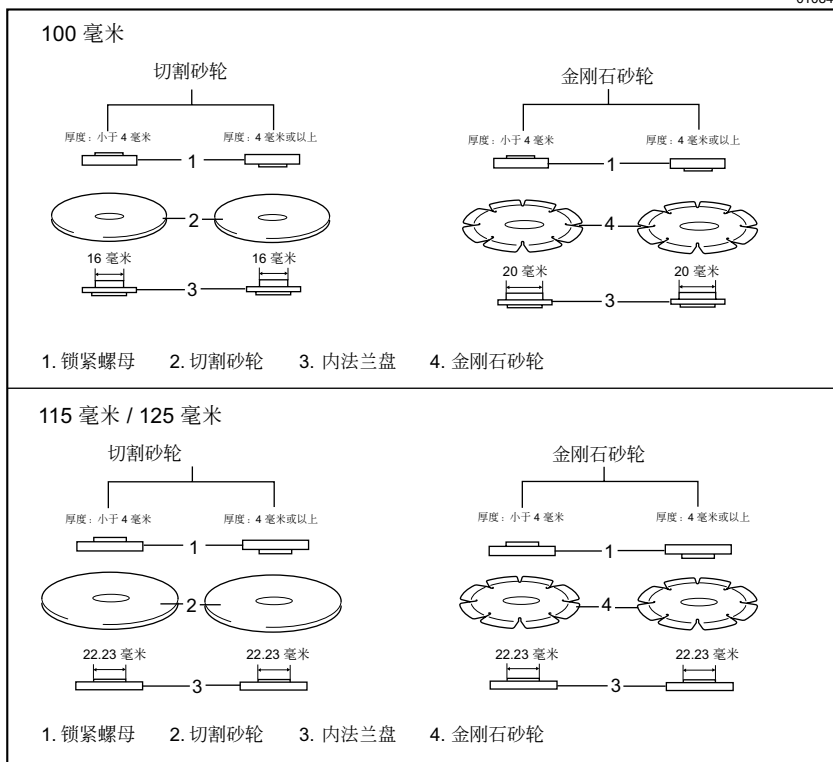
100 毫米

切割砂轮

厚度：小于 4 毫米

厚度：4 毫米或以上

1

2

16 毫米

16 毫米

3

金刚石砂轮

厚度：小于 4 毫米

厚度：4 毫米或以上

1

4

20 毫米

20 毫米

3

1. 锁紧螺母　2. 切割砂轮　3. 内法兰盘　4. 金刚石砂轮

115 毫米 / 125 毫米

切割砂轮

厚度：小于 4 毫米

厚度：4 毫米或以上

1

2

22.23 毫米

22.23 毫米

3

金刚石砂轮

厚度：小于 4 毫米

厚度：4 毫米或以上

1

4

22.23 毫米

22.23 毫米

3

1. 锁紧螺母　2. 切割砂轮　3. 内法兰盘　4. 金刚石砂轮